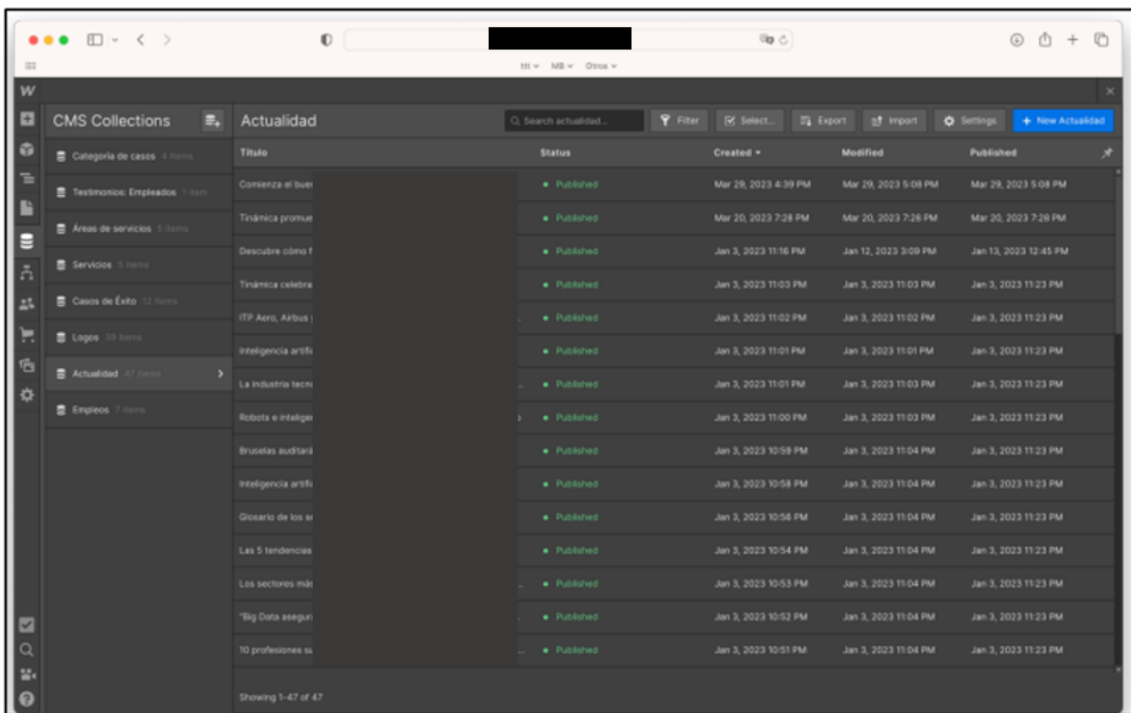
ttt MB Otros

W

CMS Collections

Categoría de casos 4 items
Testimonios: Empleados 1 item
Áreas de servicios 5 items
Servicios 5 items
Casos de Éxito 12 items
Logos 19 items
Actualidad 47 items
Empleos 7 items

Actualidad

Search actualidad...

Filter
Select...
Export
Import
Settings
+ New Actualidad

| Título | Status | Created | Modified | Published |
|---|---|---|---|---|
| Comienza el bue | Published | Mar 29, 2023 4:39 PM | Mar 29, 2023 5:08 PM | Mar 29, 2023 5:08 PM |
| Tinámica promue | Published | Mar 20, 2023 7:26 PM | Mar 20, 2023 7:26 PM | Mar 20, 2023 7:28 PM |
| Descubre cómo f | Published | Jan 3, 2023 11:16 PM | Jan 12, 2023 3:09 PM | Jan 13, 2023 12:45 PM |
| Tinámica celebra | Published | Jan 3, 2023 11:03 PM | Jan 3, 2023 11:03 PM | Jan 3, 2023 11:23 PM |
| ITP Aero, Airbus | Published | Jan 3, 2023 11:02 PM | Jan 3, 2023 11:02 PM | Jan 3, 2023 11:23 PM |
| Inteligencia artifi | Published | Jan 3, 2023 11:01 PM | Jan 3, 2023 11:01 PM | Jan 3, 2023 11:23 PM |
| La industria tecn | Published | Jan 3, 2023 11:01 PM | Jan 3, 2023 11:03 PM | Jan 3, 2023 11:23 PM |
| Robots e intelige | Published | Jan 3, 2023 11:00 PM | Jan 3, 2023 11:03 PM | Jan 3, 2023 11:23 PM |
| Bruselas auditará | Published | Jan 3, 2023 10:59 PM | Jan 3, 2023 11:04 PM | Jan 3, 2023 11:23 PM |
| Inteligencia artifi | Published | Jan 3, 2023 10:58 PM | Jan 3, 2023 11:04 PM | Jan 3, 2023 11:23 PM |
| Glosario de los s | Published | Jan 3, 2023 10:56 PM | Jan 3, 2023 11:04 PM | Jan 3, 2023 11:23 PM |
| Las 5 tendencias | Published | Jan 3, 2023 10:54 PM | Jan 3, 2023 11:04 PM | Jan 3, 2023 11:23 PM |
| Los sectores más | Published | Jan 3, 2023 10:53 PM | Jan 3, 2023 11:04 PM | Jan 3, 2023 11:23 PM |
| "Big Data asegur | Published | Jan 3, 2023 10:52 PM | Jan 3, 2023 11:04 PM | Jan 3, 2023 11:23 PM |
| 10 profesiones s | Published | Jan 3, 2023 10:51 PM | Jan 3, 2023 11:04 PM | Jan 3, 2023 11:23 PM |

Showing 1-47 of 47